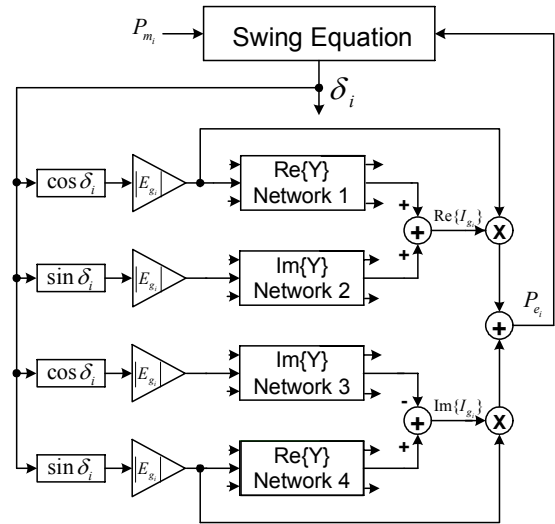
$P_{m_i}$

Swing Equation

$\delta_i$

$\cos\delta_i$

$|E_{g_i}|$

Re{Y}
Network 1

+

$\mathrm{Re}\{I_{g_i}\}$

+

+

X

$\sin\delta_i$

$|E_{g_i}|$

Im{Y}
Network 2

$P_{e_i}$

+

$\cos\delta_i$

$|E_{g_i}|$

Im{Y}
Network 3

-

+

$\mathrm{Im}\{I_{g_i}\}$

X

$\sin\delta_i$

$|E_{g_i}|$

Re{Y}
Network 4

+